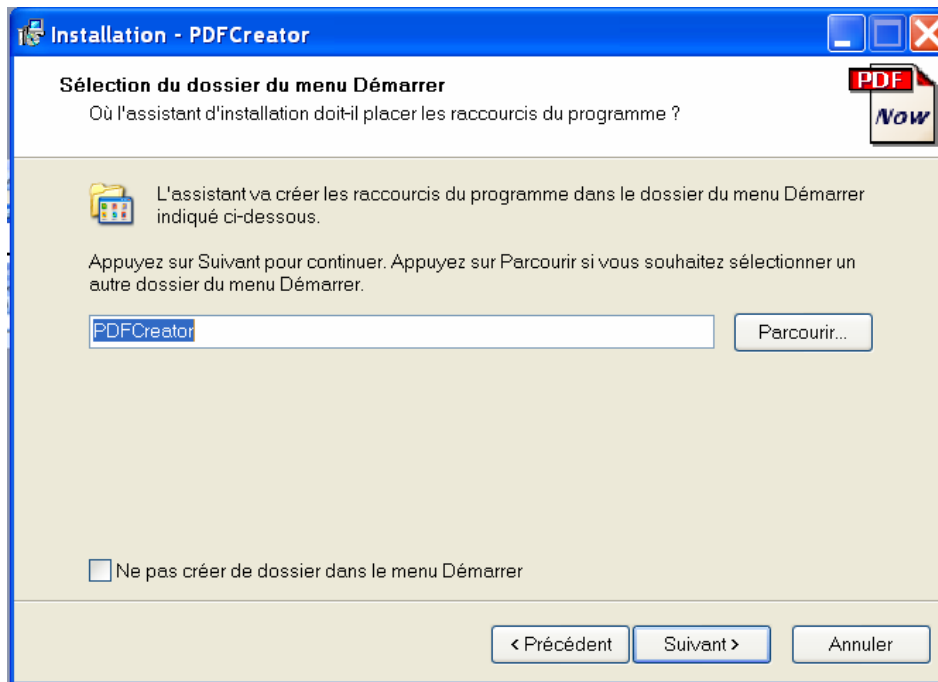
Installation - PDFCreator

Sélection du dossier du menu Démarrer
Où l'assistant d'installation doit-il placer les raccourcis du programme ?

PDF
Now

L'assistant va créer les raccourcis du programme dans le dossier du menu Démarrer indiqué ci-dessous.

Appuyez sur Suivant pour continuer. Appuyez sur Parcourir si vous souhaitez sélectionner un autre dossier du menu Démarrer.

PDFCreator

Parcourir...

Ne pas créer de dossier dans le menu Démarrer

< Précédent

Suivant >

Annuler